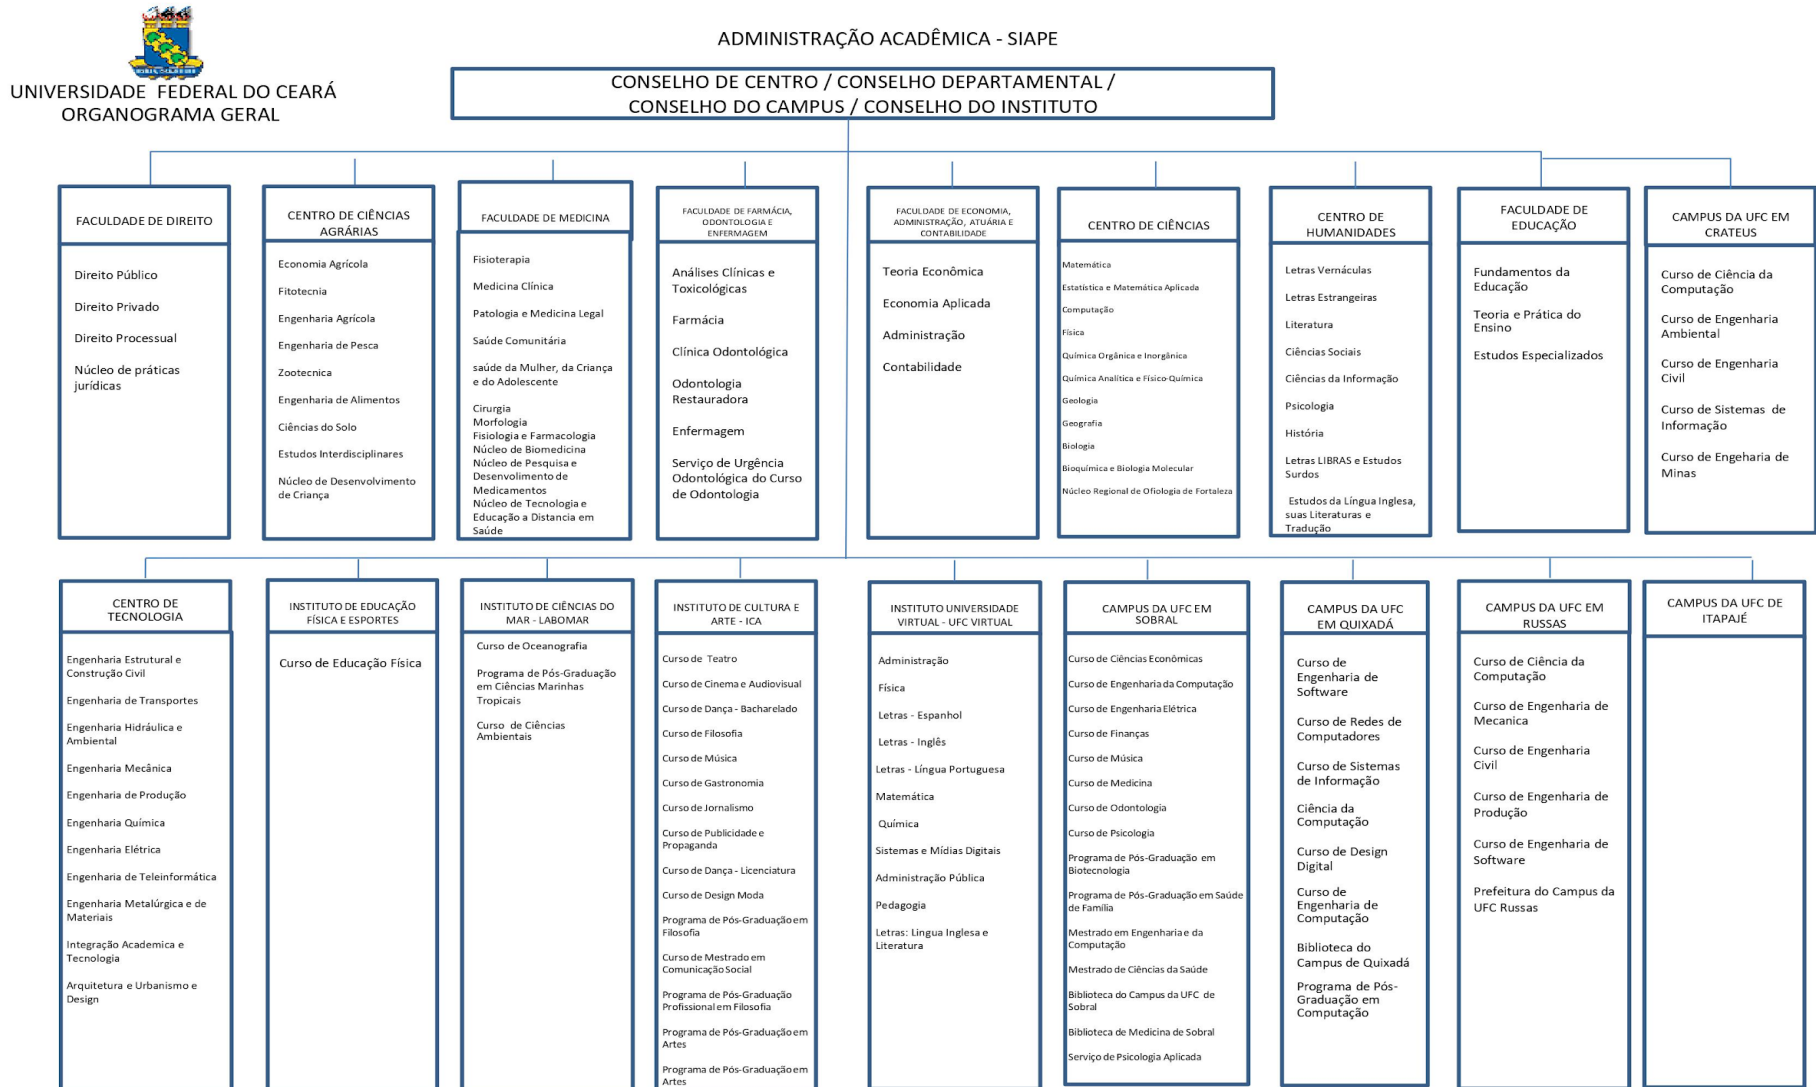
UNIVERSIDADE FEDERAL DO CEARÁ
ORGANOGRAMA GERAL

ADMINISTRAÇÃO ACADÊMICA - SIAPE

CONSELHO DE CENTRO / CONSELHO DEPARTAMENTAL / CONSELHO DO CAMPUS / CONSELHO DO INSTITUTO

FACULDADE DE DIREITO
Direito Público
Direito Privado
Direito Processual
Núcleo de práticas jurídicas

CENTRO DE CIÊNCIAS AGRÁRIAS
Economia Agrícola
Fitotecnia
Engenharia Agrícola
Engenharia de Pesca
Zootecnica
Engenharia de Alimentos
Ciências do Solo
Estudos Interdisciplinares
Núcleo de Desenvolvimento de Criança

FACULDADE DE MEDICINA
Fisioterapia
Medicina Clínica
Patologia e Medicina Legal
Saúde Comunitária
saúde da Mulher, da Criança e do Adolescente
Cirurgia
Morfologia
Fisiologia e Farmacologia
Núcleo de Biomedicina
Núcleo de Pesquisa e Desenvolvimento de Medicamentos
Núcleo de Tecnologia e Educação a Distancia em Saúde

FACULDADE DE FARMÁCIA, ODONTOLOGIA E ENFERMAGEM
Análises Clínicas e Toxicológicas
Farmácia
Clínica Odontológica
Odontologia Restauradora
Enfermagem
Serviço de Urgência Odontológica do Curso de Odontologia

FACULDADE DE ECONOMIA, ADMINISTRAÇÃO, ATUÁRIA E CONTABILIDADE
Teoria Econômica
Economia Aplicada
Administração
Contabilidade

CENTRO DE CIÊNCIAS
Matemática
Estatística e Matemática Aplicada
Computação
Física
Química Orgânica e Inorgânica
Química Analítica e Físico-Química
Geologia
Geografia
Biologia
Bioquímica e Biologia Molecular
Núcleo Regional de Ofiologia de Fortaleza

CENTRO DE HUMANIDADES
Letras Vernáculas
Letras Estrangeiras
Literatura
Ciências Sociais
Ciências da Informação
Psicologia
História
Letras LIBRAS e Estudos Surdos
Estudos da Língua Inglesa, suas Literaturas e Tradução

FACULDADE DE EDUCAÇÃO
Fundamentos da Educação
Teoria e Prática do Ensino
Estudos Especializados

CAMPUS DA UFC EM CRATEUS
Curso de Ciência da Computação
Curso de Engenharia Ambiental
Curso de Engenharia Civil
Curso de Sistemas de Informação
Curso de Engeharia de Minas

CENTRO DE TECNOLOGIA
Engenharia Estrutural e Construção Civil
Engenharia de Transportes
Engenharia Hidráulica e Ambiental
Engenharia Mecânica
Engenharia de Produção
Engenharia Química
Engenharia Elétrica
Engenharia de Teleinformática
Engenharia Metalúrgica e de Materiais
Integração Academica e Tecnologia
Arquitetura e Urbanismo e Design

INSTITUTO DE EDUCAÇÃO FÍSICA E ESPORTES
Curso de Educação Física

INSTITUTO DE CIÊNCIAS DO MAR - LABOMAR
Curso de Oceanografia
Programa de Pós-Graduação em Ciências Marinhas Tropicais
Curso de Ciências Ambientais

INSTITUTO DE CULTURA E ARTE - ICA
Curso de Teatro
Curso de Cinema e Audiovisual
Curso de Dança - Bacharelado
Curso de Filosofia
Curso de Música
Curso de Gastronomia
Curso de Jornalismo
Curso de Publicidade e Propaganda
Curso de Dança - Licenciatura
Curso de Design Moda
Programa de Pós-Graduação em Filosofia
Curso de Mestrado em Comunicação Social
Programa de Pós-Graduação Profissional em Filosofia
Programa de Pós-Graduação em Artes
Programa de Pós-Graduação em Artes

INSTITUTO UNIVERSIDADE VIRTUAL - UFC VIRTUAL
Administração
Física
Letras - Espanhol
Letras - Inglês
Letras - Língua Portuguesa
Matemática
Química
Sistemas e Mídias Digitais
Administração Pública
Pedagogia
Letras: Lingua Inglesa e Literatura

CAMPUS DA UFC EM SOBRAL
Curso de Ciências Econômicas
Curso de Engenharia da Computação
Curso de Engenharia Elétrica
Curso de Finanças
Curso de Música
Curso de Medicina
Curso de Odontologia
Curso de Psicologia
Programa de Pós-Graduação em Biotecnologia
Programa de Pós-Graduação em Saúde de Família
Mestrado em Engenharia e da Computação
Mestrado de Ciências da Saúde
Biblioteca do Campus da UFC de Sobral
Biblioteca de Medicina de Sobral
Serviço de Psicologia Aplicada

CAMPUS DA UFC EM QUIXADÁ
Curso de Engenharia de Software
Curso de Redes de Computadores
Curso de Sistemas de Informação
Ciência da Computação
Curso de Design Digital
Curso de Engenharia de Computação
Biblioteca do Campus de Quixadá
Programa de Pós-Graduação em Computação

CAMPUS DA UFC EM RUSSAS
Curso de Ciência da Computação
Curso de Engenharia de Mecanica
Curso de Engenharia Civil
Curso de Engenharia de Produção
Curso de Engenharia de Software
Prefeitura do Campus da UFC Russas

CAMPUS DA UFC DE ITAPAJÉ